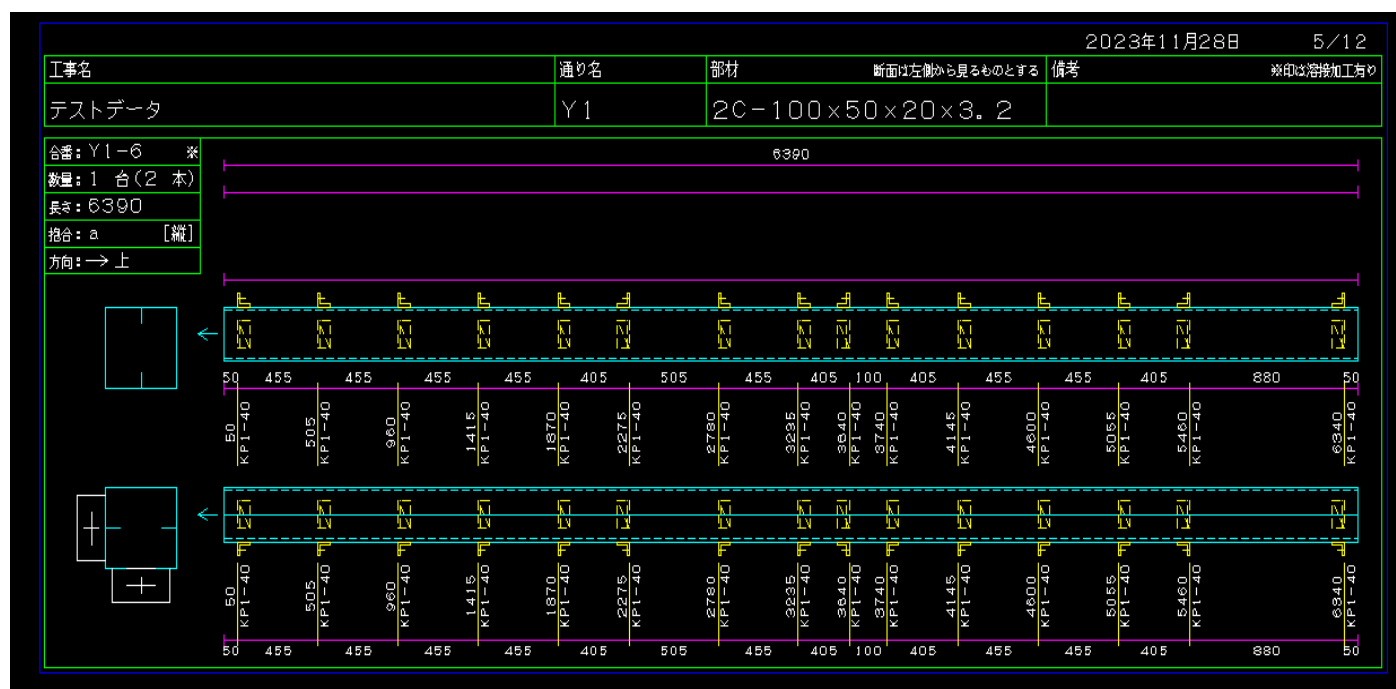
2023年11月28日 5/12

| 工事名 | 通り名 | 部材 断面は左側から見るものとする | 備考 ※印は溶接加工有り |
|---|---|---|---|
| テストデータ | Y1 | 2C−100×50×20×3.2 | |

合番：Y1−6 ※
数量：1 台（2 本）
長さ：6390
抱合：a [縦]
方向：→ 上

6390

50 455 455 455 455 405 505 455 405 100 405 455 455 405 880 50

50 KP1−40
505 KP1−40
960 KP1−40
1415 KP1−40
1870 KP1−40
2275 KP1−40
2780 KP1−40
3235 KP1−40
3640 KP1−40
3740 KP1−40
4145 KP1−40
4600 KP1−40
5055 KP1−40
5460 KP1−40
6340 KP1−40

50 KP1−40
505 KP1−40
960 KP1−40
1415 KP1−40
1870 KP1−40
2275 KP1−40
2780 KP1−40
3235 KP1−40
3640 KP1−40
3740 KP1−40
4145 KP1−40
4600 KP1−40
5055 KP1−40
5460 KP1−40
6340 KP1−40

50 455 455 455 455 405 505 455 405 100 405 455 455 405 880 50